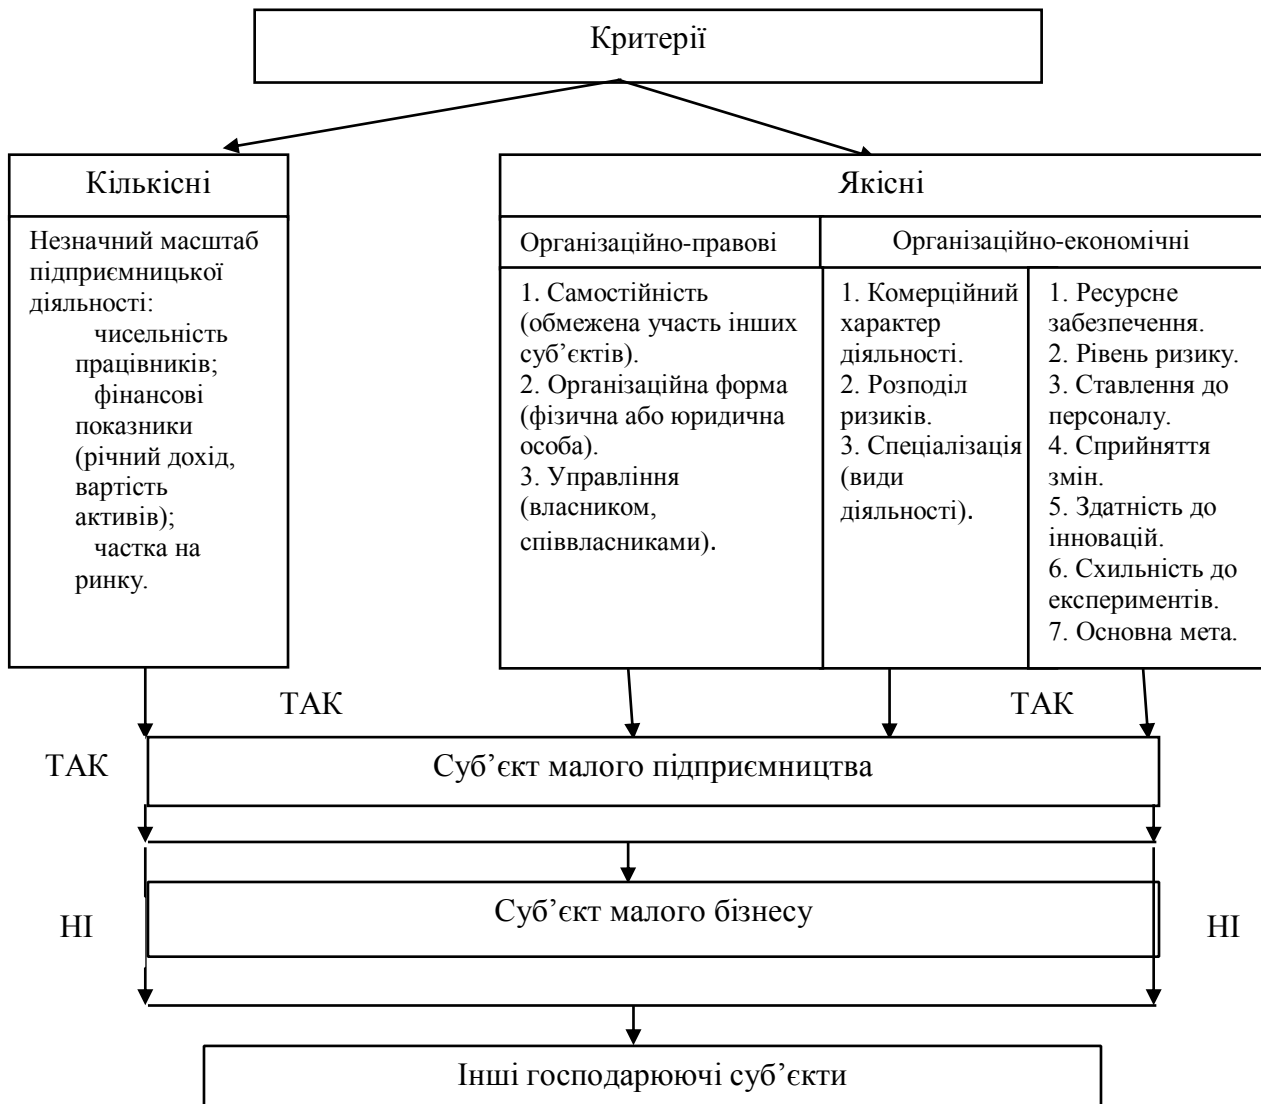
Критерії

Кількісні

Незначний масштаб підприємницької діяльності:
чисельність працівників;
фінансові показники (річний дохід, вартість активів);
частка на ринку.

Якісні

Організаційно-правові

1. Самостійність (обмежена участь інших суб'єктів).
2. Організаційна форма (фізична або юридична особа).
3. Управління (власником, співвласниками).

Організаційно-економічні

1. Комерційний характер діяльності.
2. Розподіл ризиків.
3. Спеціалізація (види діяльності).

1. Ресурсне забезпечення.
2. Рівень ризику.
3. Ставлення до персоналу.
4. Сприйняття змін.
5. Здатність до інновацій.
6. Схильність до експериментів.
7. Основна мета.

ТАК

ТАК

ТАК

Суб'єкт малого підприємництва

НІ

Суб'єкт малого бізнесу

НІ

Інші господарюючі суб'єкти